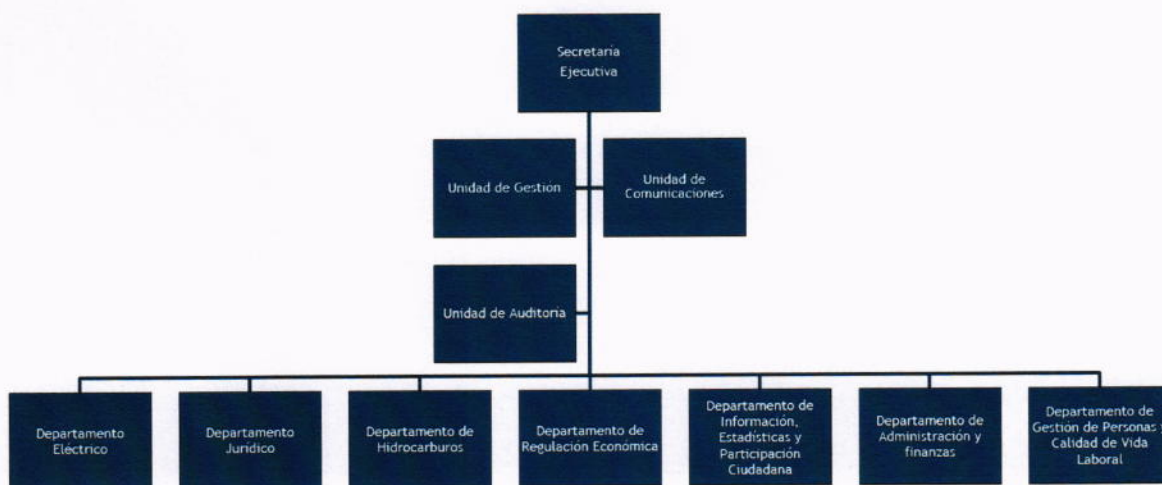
Secretaria Ejecutiva

Unidad de Gestion

Unidad de Comunicaciones

Unidad de Auditoria

Departamento Eléctrico

Departamento Jurídico

Departamento de Hidrocarburos

Departamento de Regulación Económica

Departamento de Información, Estadísticas y Participación Ciudadana

Departamento de Administración y finanzas

Departamento de Gestión de Personas y Calidad de Vida Laboral